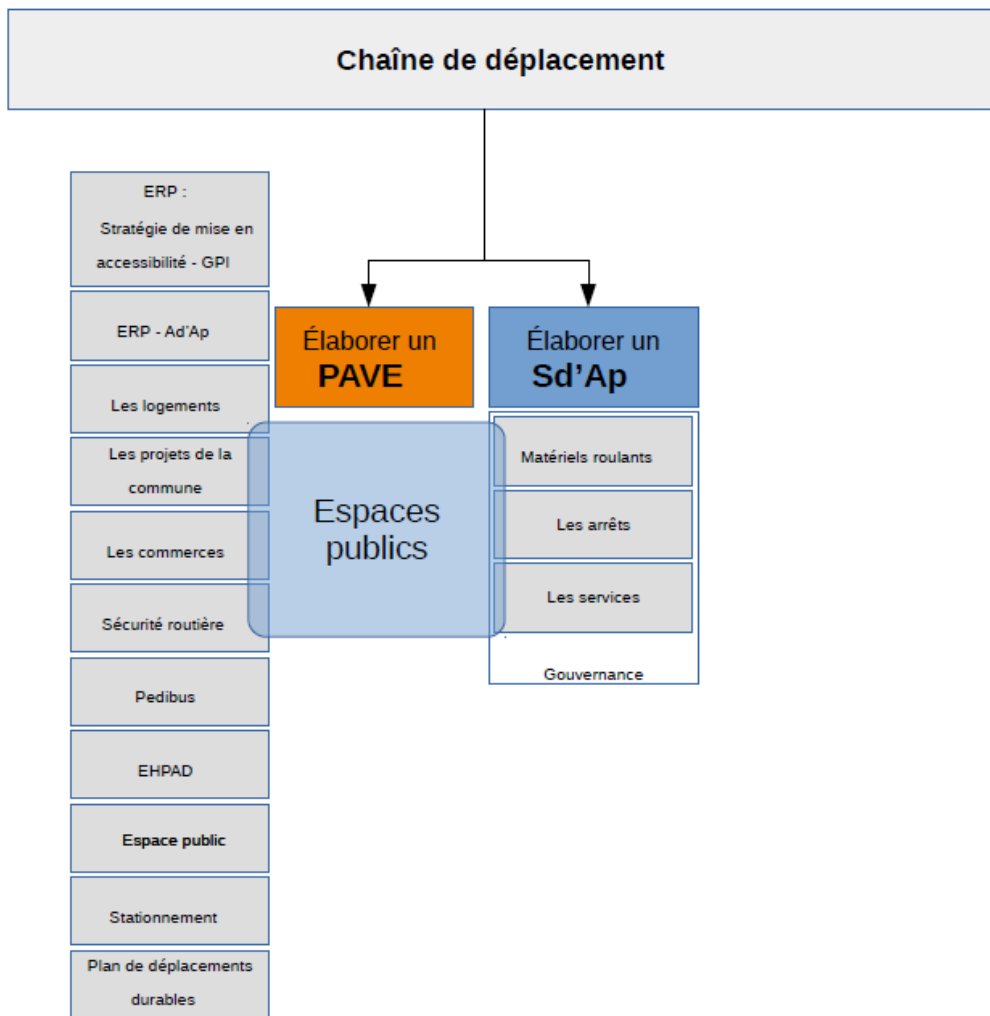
Chaîne de déplacement

ERP :
Stratégie de mise en accessibilité - GPI

ERP - Ad'Ap

Les logements

Les projets de la commune

Les commerces

Sécurité routière

Pedibus

EHPAD

Espace public

Stationnement

Plan de déplacements durables

Élaborer un PAVE

Élaborer un Sd'Ap

Espaces publics

Matériels roulants

Les arrêts

Les services

Gouvernance